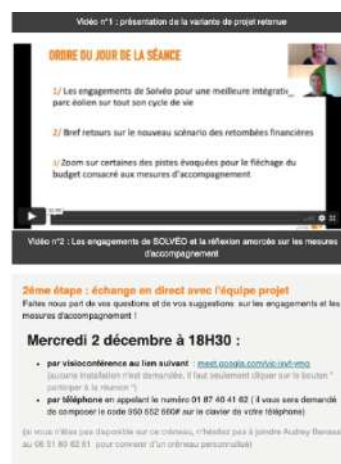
Vidéo n°1 : présentation de la variante de projet retenue

ORDRE DU JOUR DE LA SÉANCE

1/ Les engagements de Solvéo pour une meilleure intégrati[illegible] parc éolien sur tout son cycle de vie

2/ Bref retours sur le nouveau scénario des retombées financières

3/ Zoom sur certaines des pistes évoquées pour le fléchage du budget consacré aux mesures d'accompagnement

Vidéo n°2 : Les engagements de SOLVEO et la réflexion amorcée sur les mesures d'accompagnement

2ème étape : échange en direct avec l'équipe projet
Faites nous part de vos questions et de vos suggestions sur les engagements et les mesures d'accompagnement !

Mercredi 2 décembre à 18H30 :

• par visioconférence au lien suivant : meet.google.com/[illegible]
(aucune installation n'est demandée, il faut seulement cliquer sur le bouton " participer à la réunion ")

• par téléphone en appelant le numéro 01 87 40 41 82 ( il vous sera demandé de composer le code 950 652 666# sur le clavier de votre téléphone)

(si vous n'êtes pas disponible sur ce créneau, n'hésitez pas à joindre Audrey Benass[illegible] au 06 51 80 62 61 pour convenir d'un créneau personnalisé)